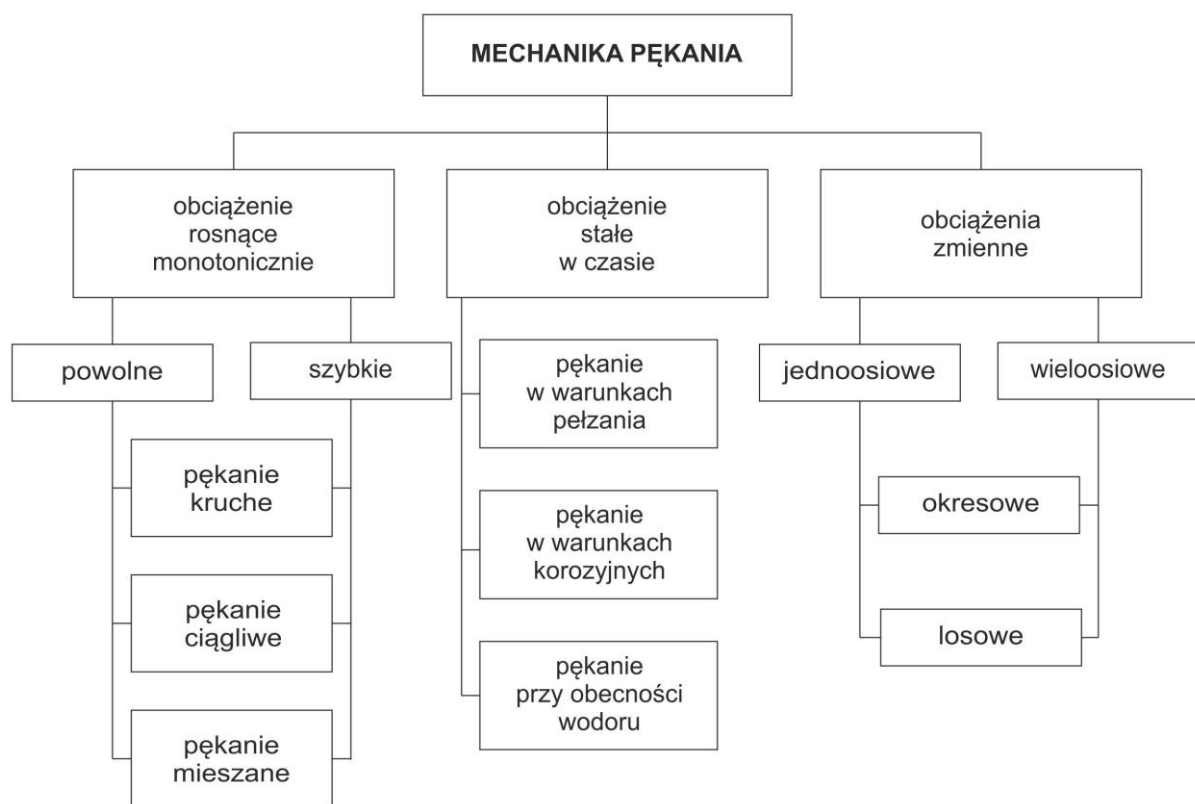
MECHANIKA PĘKANIA

obciążenie rosnące monotonicznie

powolne

szybkie

pękanie kruche

pękanie ciągliwe

pękanie mieszane

obciążenie stałe w czasie

pękanie w warunkach pełzania

pękanie w warunkach korozyjnych

pękanie przy obecności wodoru

obciążenia zmienne

jednoosiowe

wieloosiowe

okresowe

losowe